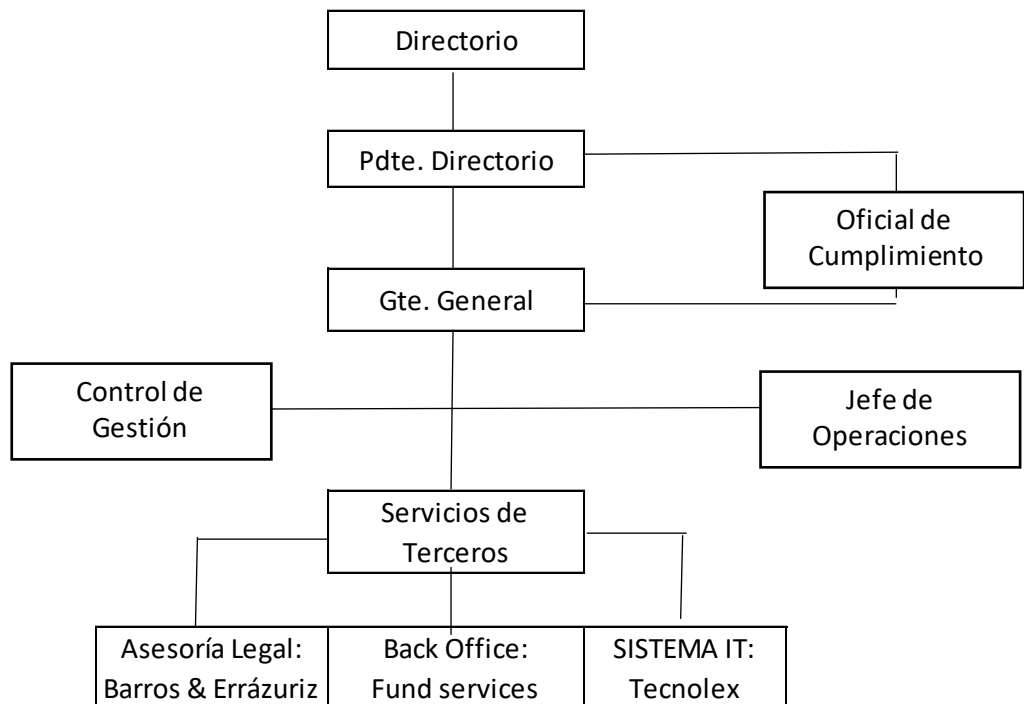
Directorio

Pdte. Directorio

Oficial de Cumplimiento

Gte. General

Control de Gestión

Jefe de Operaciones

Servicios de Terceros

Asesoría Legal: Barros & Errázuriz

Back Office: Fund services

SISTEMA IT: Tecnolex